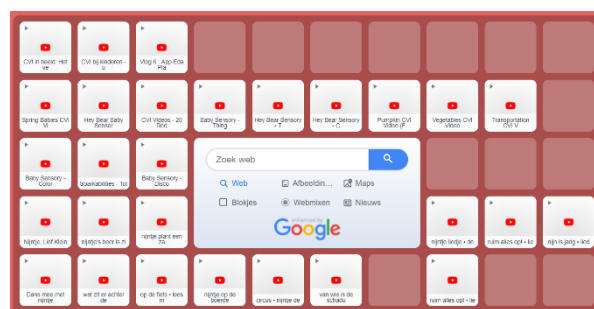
CVI in beeld: Hoe ve

CVI bij kinderen - u

Vlog 6 - App Eda Pla

Spring Babies CVI Vi

Hey Bear Baby Sensor

CVI Videos - 20 Red

Baby Sensory - Thing

Hey Bear Sensory - T

Hey Bear Sensory - C

Pumpkin CVI Video (F

Vegetables CVI Video

Transportation CVI V

Baby Sensory - Color

Spookabilities - Tot

Baby Sensory - Disco

Zoek web

Web

Afbeeldin...

Maps

Blokjes

Webmixen

Nieuws

enhanced by Google

Nijntje - Lief klein

nijntje's boot is m

nijntje plant een Za

nijntje liedje • de

ruim alles op! • lie

nijn is jarig • lied

Dans mee met nijntje

wat zit er achter de

op de fiets • lees m

nijntje op de boerde

circus • nijntje de

van wie is de schadu

ruim alles op! • lie